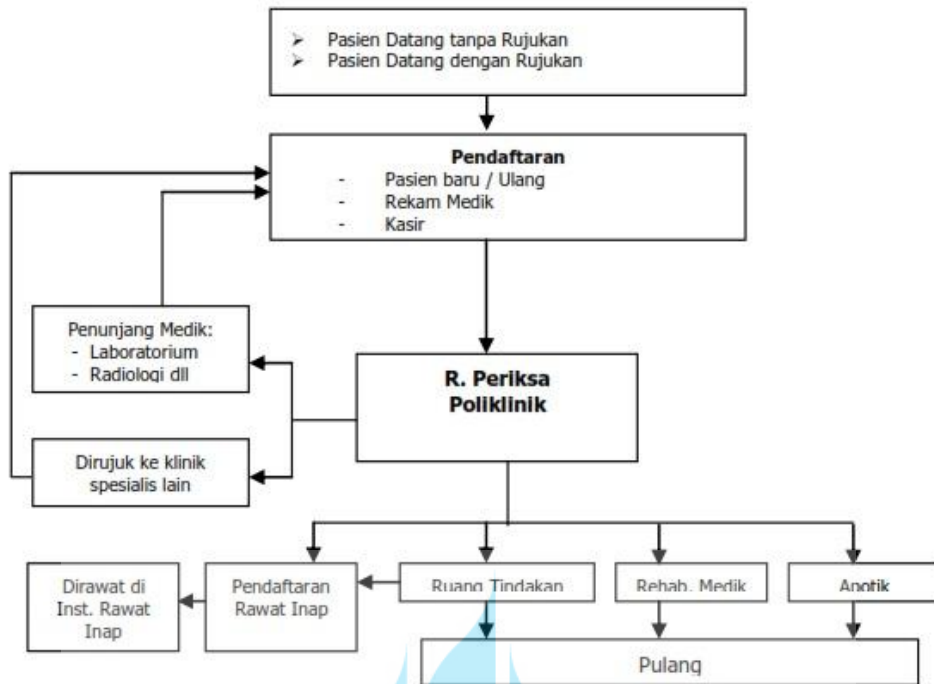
➤ Pasien Datang tanpa Rujukan
➤ Pasien Datang dengan Rujukan

Pendaftaran
- Pasien baru / Ulang
- Rekam Medik
- Kasir

Penunjang Medik:
- Laboratorium
- Radiologi dll

R. Periksa
Poliklinik

Dirujuk ke klinik spesialis lain

Dirawat di Inst. Rawat Inap

Pendaftaran Rawat Inap

Ruang Tindakan

Rehab. Medik

Apotik

Pulang